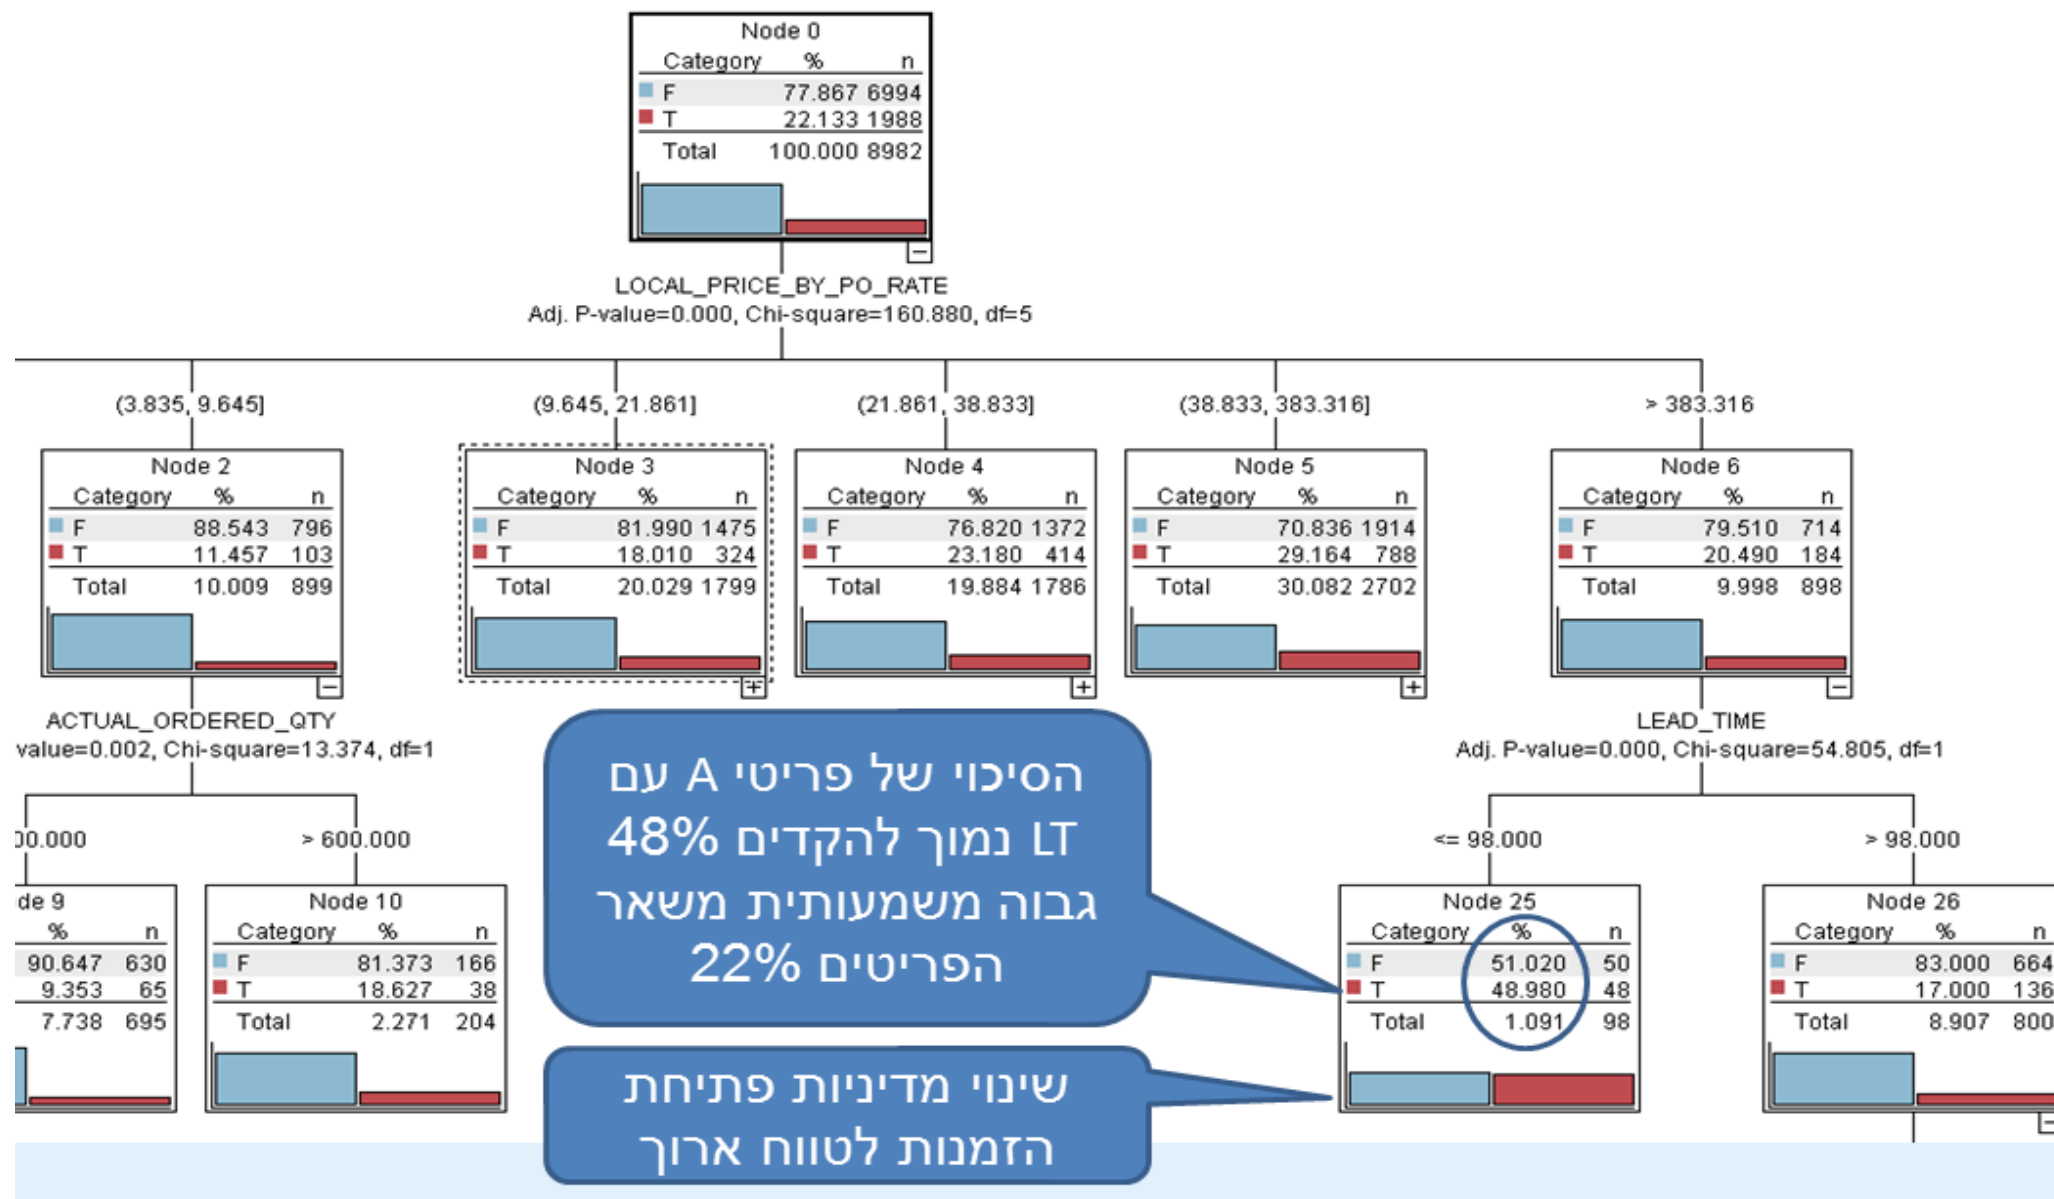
Node 0

| Category | % | n |
|---|---|---|
| F | 77.867 | 6994 |
| T | 22.133 | 1988 |
| Total | 100.000 | 8982 |

LOCAL_PRICE_BY_PO_RATE
Adj. P-value=0.000, Chi-square=160.880, df=5

(3.835, 9.645]

(9.645, 21.861]

(21.861, 38.833]

(38.833, 383.316]

> 383.316

Node 2

| Category | % | n |
|---|---|---|
| F | 88.543 | 796 |
| T | 11.457 | 103 |
| Total | 10.009 | 899 |

Node 3

| Category | % | n |
|---|---|---|
| F | 81.990 | 1475 |
| T | 18.010 | 324 |
| Total | 20.029 | 1799 |

Node 4

| Category | % | n |
|---|---|---|
| F | 76.820 | 1372 |
| T | 23.180 | 414 |
| Total | 19.884 | 1786 |

Node 5

| Category | % | n |
|---|---|---|
| F | 70.836 | 1914 |
| T | 29.164 | 788 |
| Total | 30.082 | 2702 |

Node 6

| Category | % | n |
|---|---|---|
| F | 79.510 | 714 |
| T | 20.490 | 184 |
| Total | 9.998 | 898 |

ACTUAL_ORDERED_QTY
value=0.002, Chi-square=13.374, df=1

LEAD_TIME
Adj. P-value=0.000, Chi-square=54.805, df=1

הסיכוי של פריטי A עם LT נמוך להקדים 48% גבוה משמעותית משאר הפריטים 22%

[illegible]0.000

> 600.000

<= 98.000

> 98.000

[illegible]de 9

| % | n |
|---|---|
| 90.647 | 630 |
| 9.353 | 65 |
| 7.738 | 695 |

Node 10

| Category | % | n |
|---|---|---|
| F | 81.373 | 166 |
| T | 18.627 | 38 |
| Total | 2.271 | 204 |

Node 25

| Category | % | n |
|---|---|---|
| F | 51.020 | 50 |
| T | 48.980 | 48 |
| Total | 1.091 | 98 |

Node 26

| Category | % | n |
|---|---|---|
| F | 83.000 | 664 |
| T | 17.000 | 136 |
| Total | 8.907 | 800 |

שינוי מדיניות פתיחת הזמנות לטווח ארוך